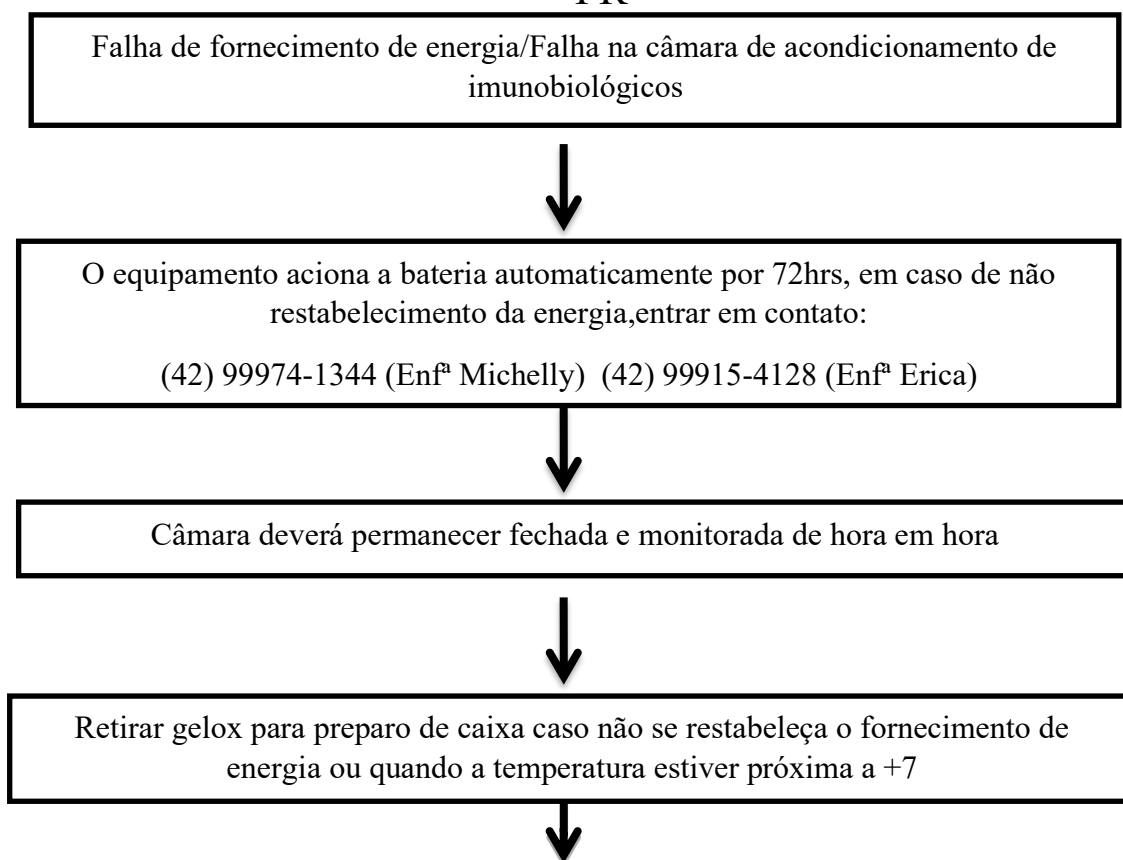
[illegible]

Falha de fornecimento de energia/Falha na câmara de acondicionamento de imunobiológicos

O equipamento aciona a bateria automaticamente por 72hrs, em caso de não restabelecimento da energia,entrar em contato:

(42) 99974-1344 (Enfª Michelly) (42) 99915-4128 (Enfª Erica)

Câmara deverá permanecer fechada e monitorada de hora em hora

Retirar gelox para preparo de caixa caso não se restabeleça o fornecimento de energia ou quando a temperatura estiver próxima a +7